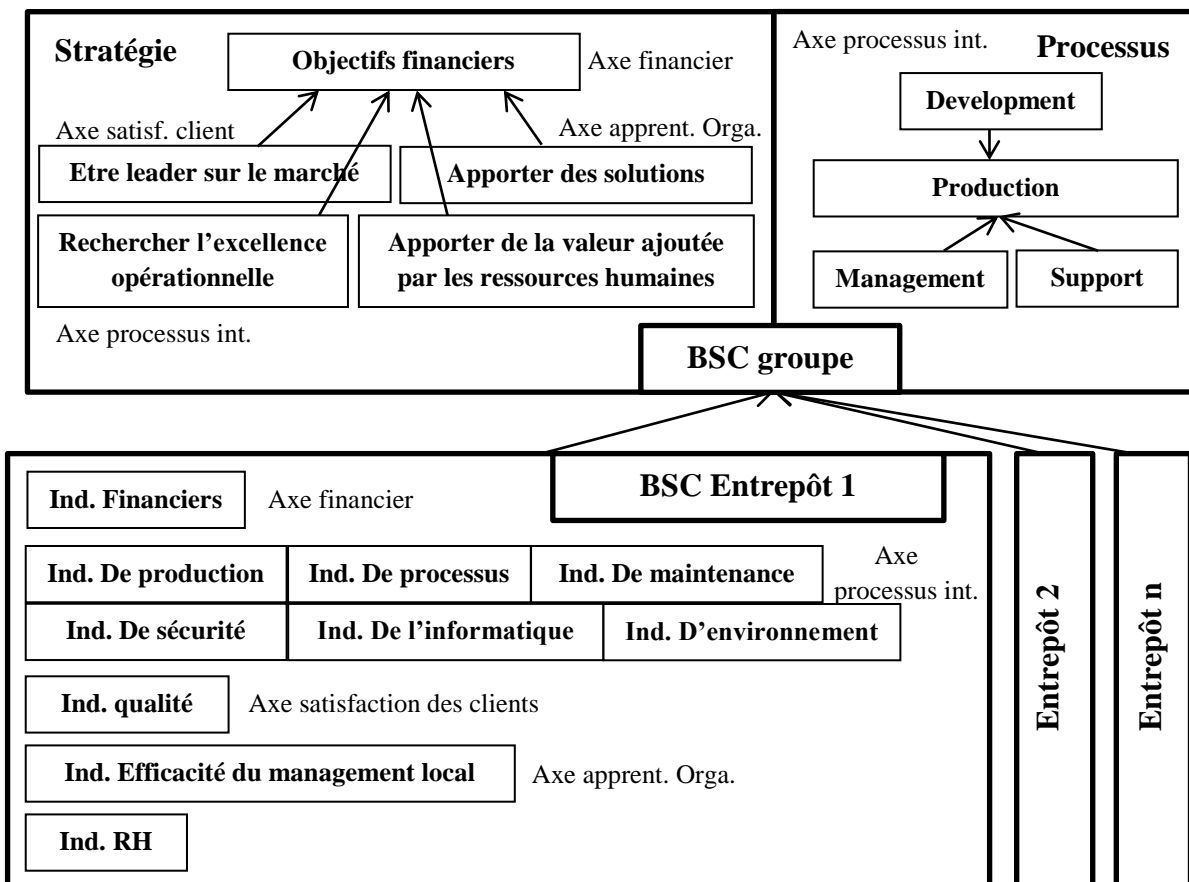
Stratégie

Objectifs financiers

Axe financier

Axe satisf. client

Axe apprent. Orga.

Etre leader sur le marché

Apporter des solutions

Rechercher l'excellence opérationnelle

Apporter de la valeur ajoutée par les ressources humaines

Axe processus int.

Axe processus int.

Processus

Development

Production

Management

Support

BSC groupe

BSC Entrepôt 1

Ind. Financiers

Axe financier

Ind. De production

Ind. De processus

Ind. De maintenance

Axe processus int.

Ind. De sécurité

Ind. De l'informatique

Ind. D'environnement

Ind. qualité

Axe satisfaction des clients

Ind. Efficacité du management local

Axe apprent. Orga.

Ind. RH

Entrepôt 2

Entrepôt n